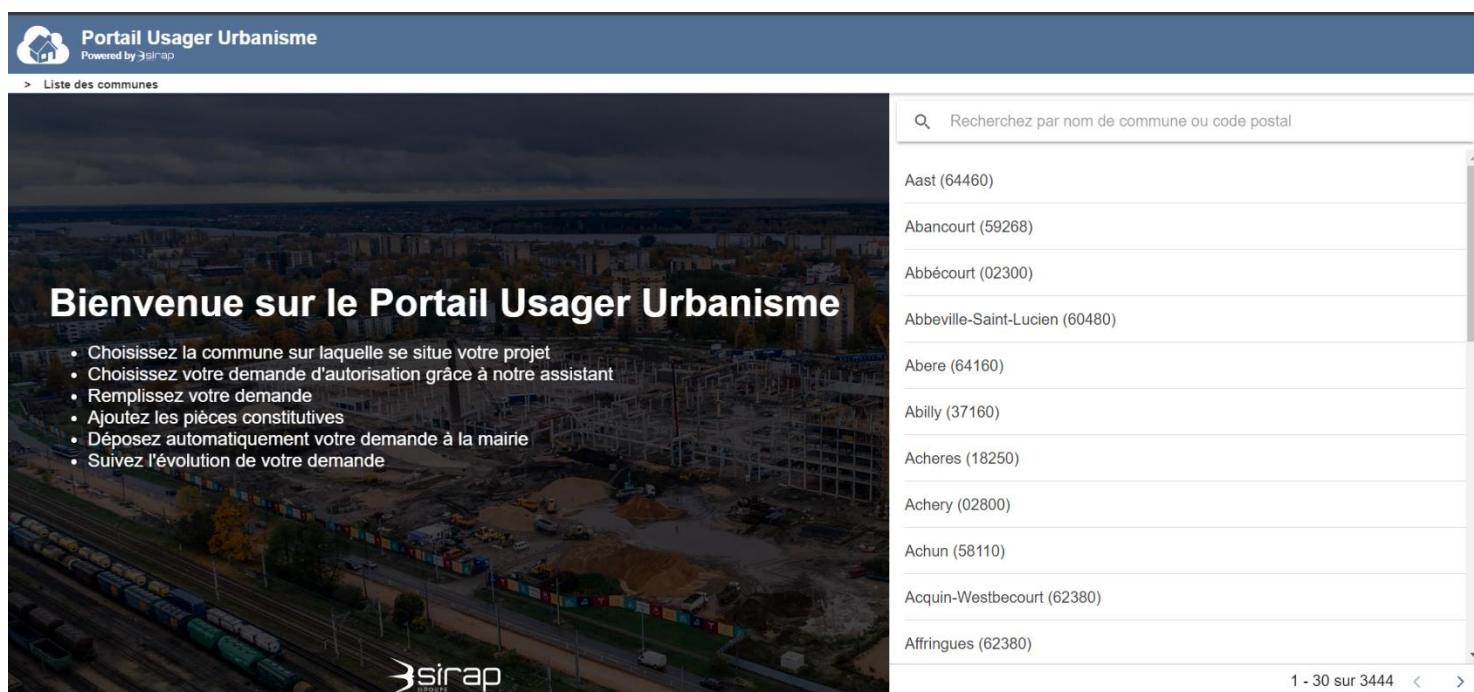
Portail Usager Urbanisme
Powered by sirap

> Liste des communes

Bienvenue sur le Portail Usager Urbanisme

• Choisissez la commune sur laquelle se situe votre projet
• Choisissez votre demande d'autorisation grâce à notre assistant
• Remplissez votre demande
• Ajoutez les pièces constitutives
• Déposez automatiquement votre demande à la mairie
• Suivez l'évolution de votre demande

sirap
GROUPE

Recherchez par nom de commune ou code postal

Aast (64460)
Abancourt (59268)
Abbécourt (02300)
Abbeville-Saint-Lucien (60480)
Abere (64160)
Abilly (37160)
Acheres (18250)
Achery (02800)
Achun (58110)
Acquin-Westbecourt (62380)
Affringues (62380)

1 - 30 sur 3444